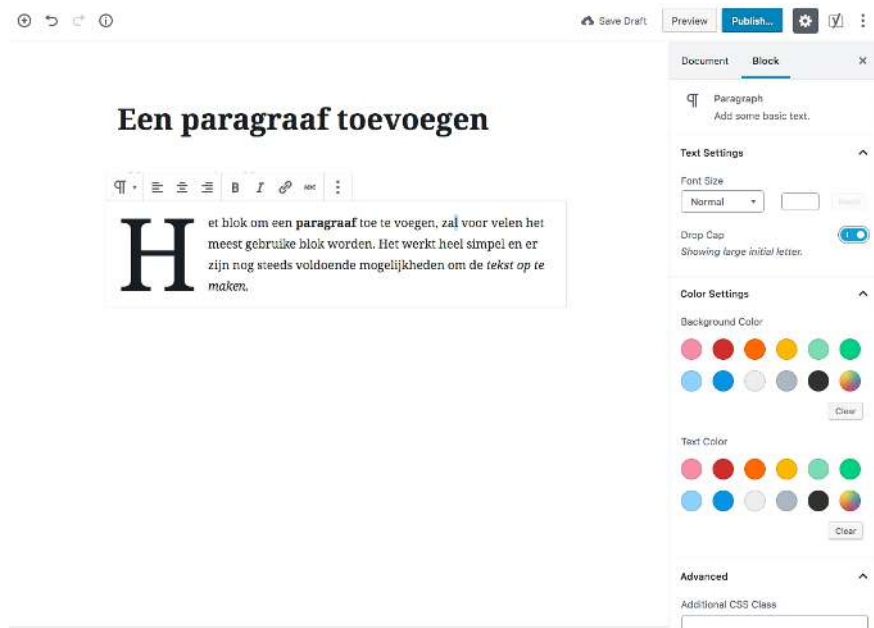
Save Draft Preview Publish...

Document Block ×

Paragraph
Add some basic text.

Een paragraaf toevoegen

Het blok om een **paragraaf** toe te voegen, zal voor velen het meest gebruike blok worden. Het werkt heel simpel en er zijn nog steeds voldoende mogelijkheden om de *tekst op te maken.*

Text Settings

Font Size
Normal
Reset

Drop Cap
Showing large initial letter.

Color Settings

Background Color

Clear

Text Color

Clear

Advanced

Additional CSS Class